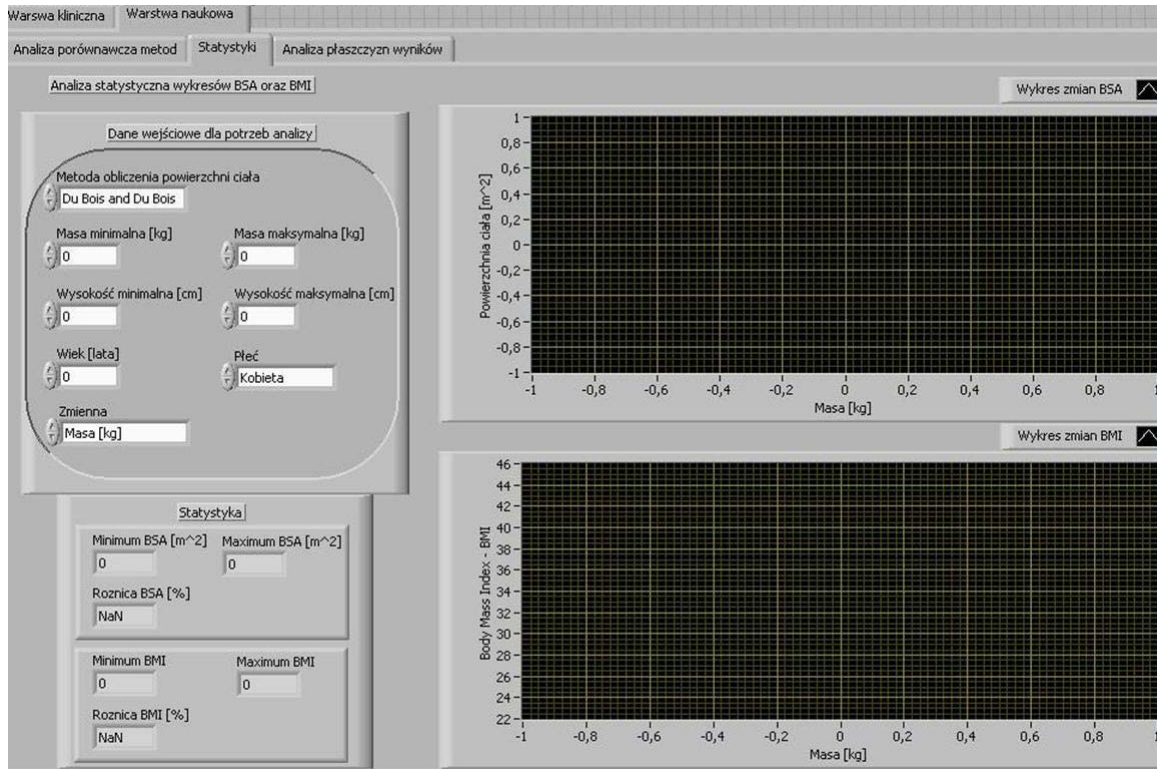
Warswa kliniczna | Warstwa naukowa

Analiza porównawcza metod | Statystyki | Analiza płaszczyzn wyników

Analiza statystyczna wykresów BSA oraz BMI

Dane wejściowe dla potrzeb analizy

Metoda obliczenia powierzchni ciała
Du Bois and Du Bois

Masa minimalna [kg]
0

Masa maksymalna [kg]
0

Wysokość minimalna [cm]
0

Wysokość maksymalna [cm]
0

Wiek [lata]
0

Płeć
Kobieta

Zmienna
Masa [kg]

Statystyka

Minimum BSA [m^2]
0

Maximum BSA [m^2]
0

Roznica BSA [%]
NaN

Minimum BMI
0

Maximum BMI
0

Roznica BMI [%]
NaN

Wykres zmian BSA

1
0,8
0,6
0,4
0,2
0
-0,2
-0,4
-0,6
-0,8
-1

Powierzchnia ciała [m^2]

-1 -0,8 -0,6 -0,4 -0,2 0 0,2 0,4 0,6 0,8 1

Masa [kg]

Wykres zmian BMI

46
44
42
40
38
36
34
32
30
28
26
24
22

Body Mass Index - BMI

-1 -0,8 -0,6 -0,4 -0,2 0 0,2 0,4 0,6 0,8 1

Masa [kg]